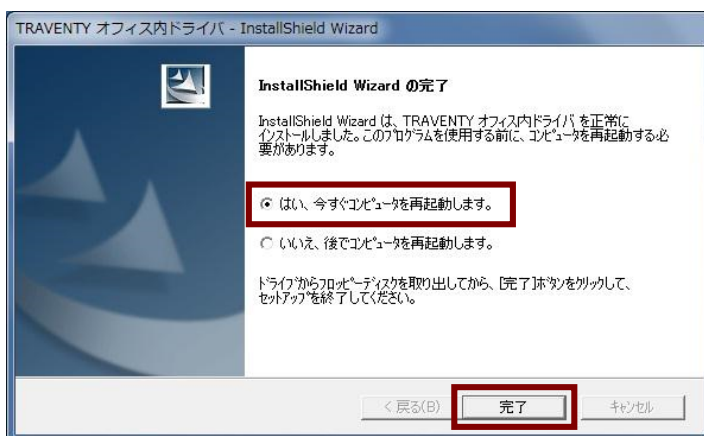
TRAVENTY オフィス内ドライバ - InstallShield Wizard

InstallShield Wizard の完了

InstallShield Wizard は、TRAVENTY オフィス内ドライバ を正常にインストールしました。このプログラムを使用する前に、コンピュータを再起動する必要があります。

はい、今すぐコンピュータを再起動します。

いいえ、後でコンピュータを再起動します。

ドライブからフロッピーディスクを取り出してから、[完了]ボタンをクリックして、セットアップを終了してください。

< 戻る(B)

完了

キャンセル